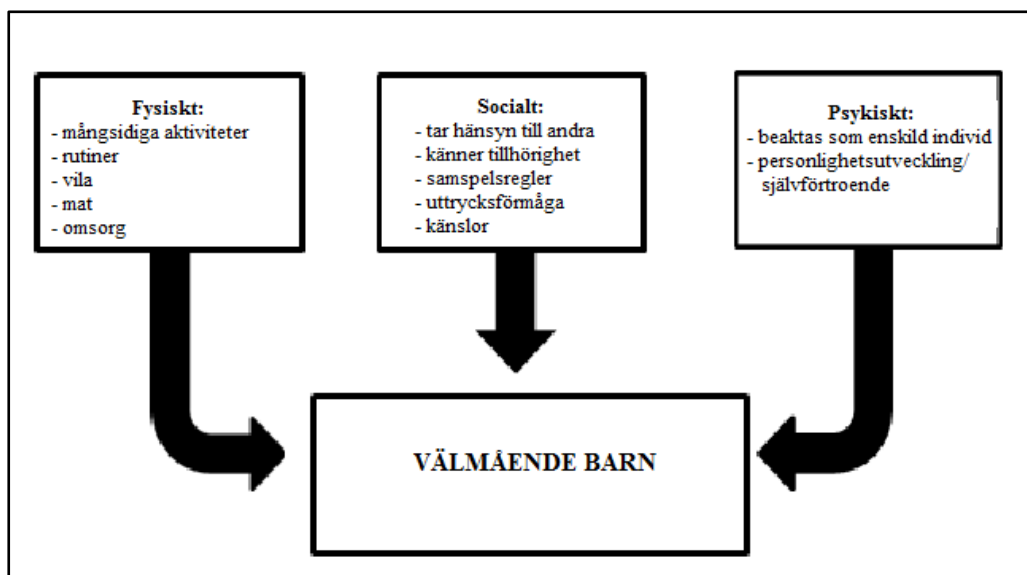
Fysiskt:
- mångsidiga aktiviteter
- rutiner
- vila
- mat
- omsorg

Socialt:
- tar hänsyn till andra
- känner tillhörighet
- samspelsregler
- uttrycksförmåga
- känslor

Psykiskt:
- beaktas som enskild individ
- personlighetsutveckling/ självförtroende

VÄLMÅENDE BARN